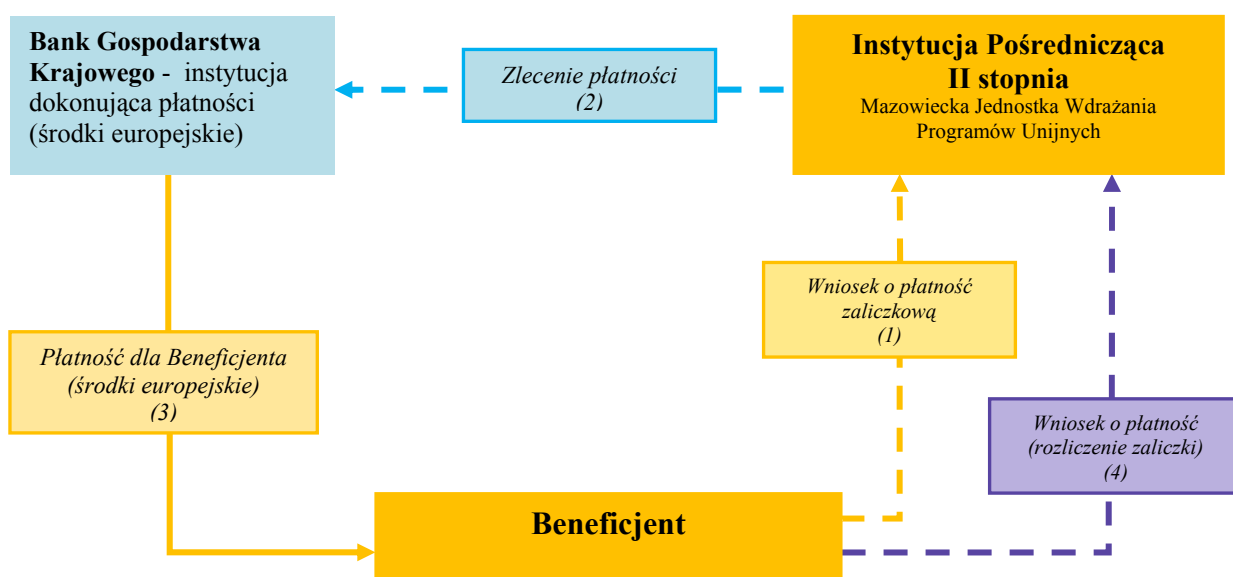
Bank Gospodarstwa Krajowego - instytucja dokonująca płatności (środki europejskie)

Zlecenie płatności (2)

Instytucja Pośrednicząca II stopnia
Mazowiecka Jednostka Wdrażania Programów Unijnych

Wniosek o płatność zaliczkową (1)

Płatność dla Beneficjenta (środki europejskie) (3)

Wniosek o płatność (rozliczenie zaliczki) (4)

Beneficjent